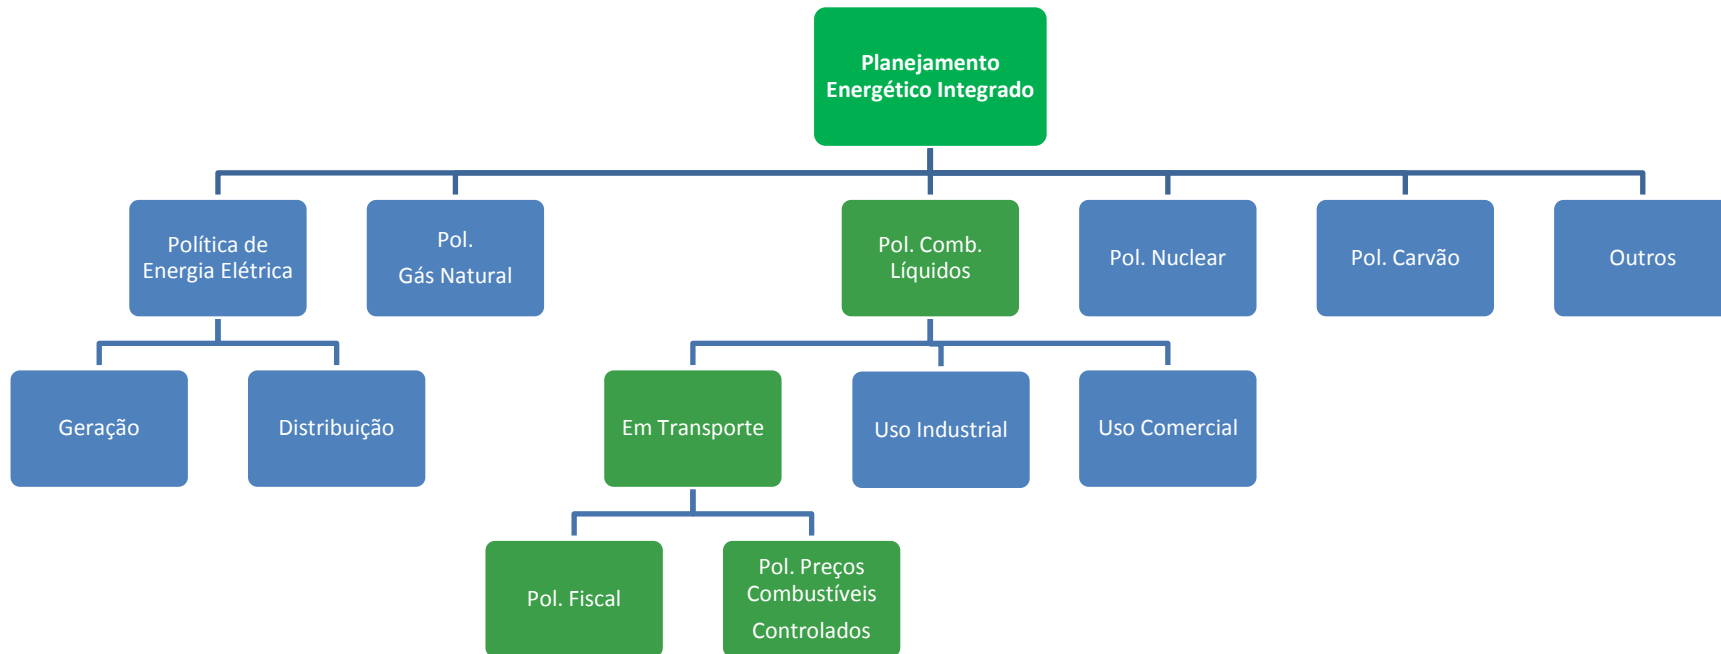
Planejamento Energético Integrado

Política de Energia Elétrica

Pol. Gás Natural

Pol. Comb. Líquidos

Pol. Nuclear

Pol. Carvão

Outros

Geração

Distribuição

Em Transporte

Uso Industrial

Uso Comercial

Pol. Fiscal

Pol. Preços Combustíveis Controlados